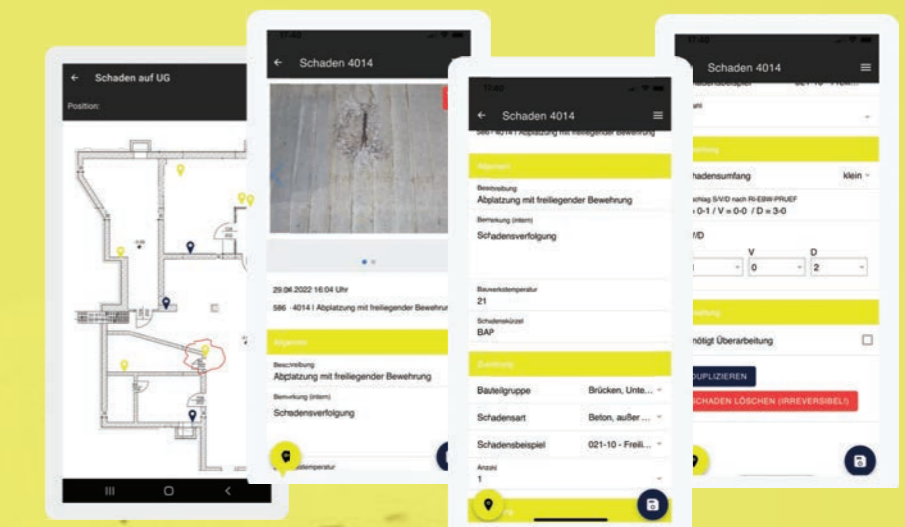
←
Schaden auf UG
Position:

←
Schaden 4014
29.04.2022 16:04 Uhr
586 - 4014 | Abplatzung mit freiliegender Bewehrung
Allgemein
Beschreibung
Abplatzung mit freiliegender Bewehrung
Bemerkung (intern)
Schadensverfolgung
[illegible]temperatur

17:40
←
Schaden 4014
586 - 4014 | Abplatzung mit freiliegender Bewehrung
Allgemein
Beschreibung
Abplatzung mit freiliegender Bewehrung
Bemerkung (intern)
Schadensverfolgung
Bauwerkstemperatur
21
Schadenskürzel
BAP
Zuordnung
Bauteilgruppe
Brücken, Unte...
Schadensart
Beton, außer ...
Schadensbeispiel
021-10 - Freili...
Anzahl
1

17:40
←
Schaden 4014
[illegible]
Schadensumfang
klein
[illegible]schlag S/V/D nach RI-EBW-PRUEF
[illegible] 0-1 / V = 0-0 / D = 3-0
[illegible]/D
V
D
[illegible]
0
2
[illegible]
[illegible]nötigt Überarbeitung
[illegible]UPLIZIEREN
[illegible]SCHADEN LÖSCHEN (IRREVERSIBEL!)